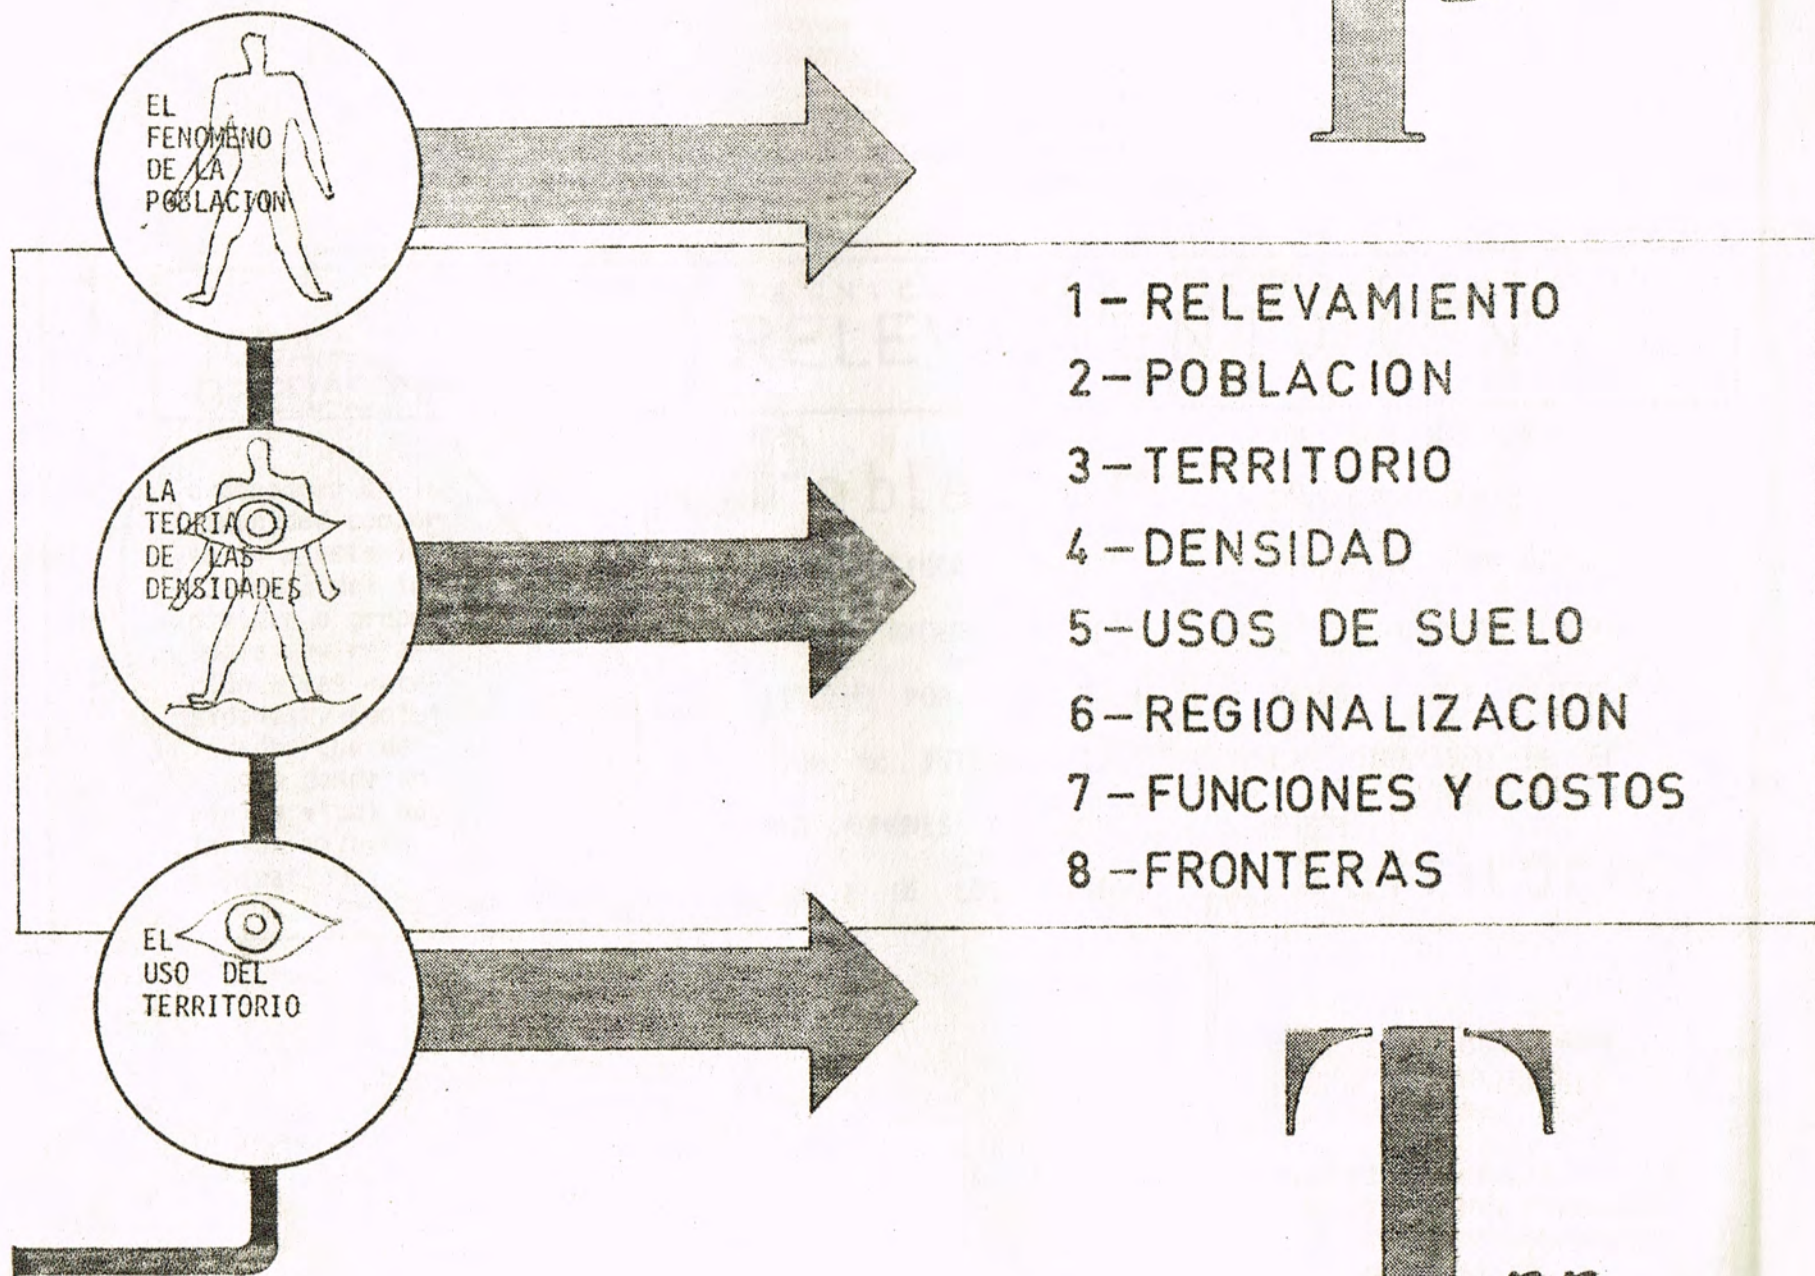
EL FENOMENO DE LA POBLACION

LA TEORIA DE LAS DENSIDADES

EL USO DEL TERRITORIO

1 – RELEVAMIENTO
2 – POBLACION
3 – TERRITORIO
4 – DENSIDAD
5 – USOS DE SUELO
6 – REGIONALIZACION
7 – FUNCIONES Y COSTOS
8 – FRONTERAS

T